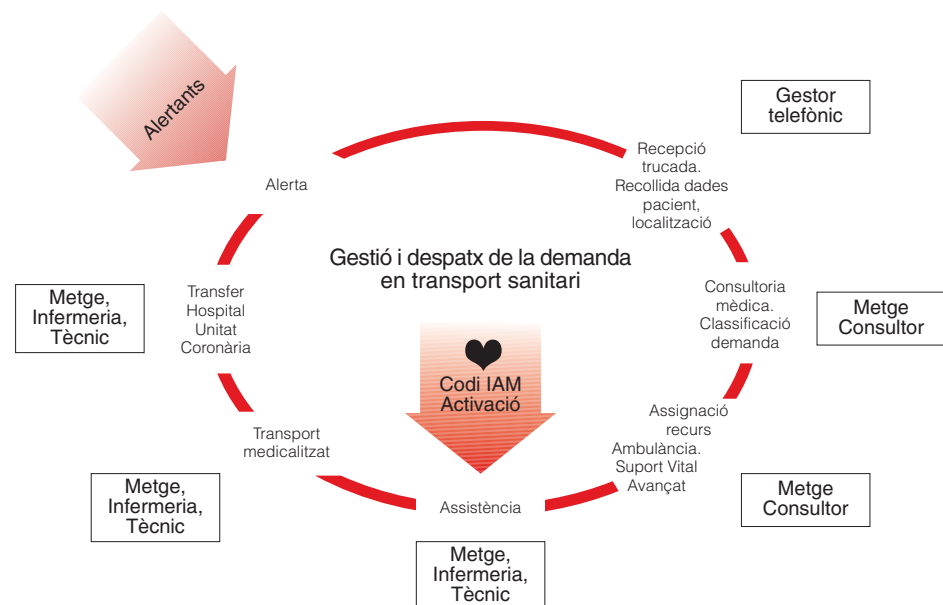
Alertants

Alerta

Gestor telefònic

Recepció trucada. Recollida dades pacient, localització

Gestió i despatx de la demanda en transport sanitari

Metge, Infermeria, Tècnic

Transfer Hospital Unitat Coronària

Consultoria mèdica. Classificació demanda

Metge Consultor

Codi IAM Activació

Assignació recurs Ambulància. Suport Vital Avançat

Transport medicalitzat

Metge, Infermeria, Tècnic

Metge Consultor

Assistència

Metge, Infermeria, Tècnic